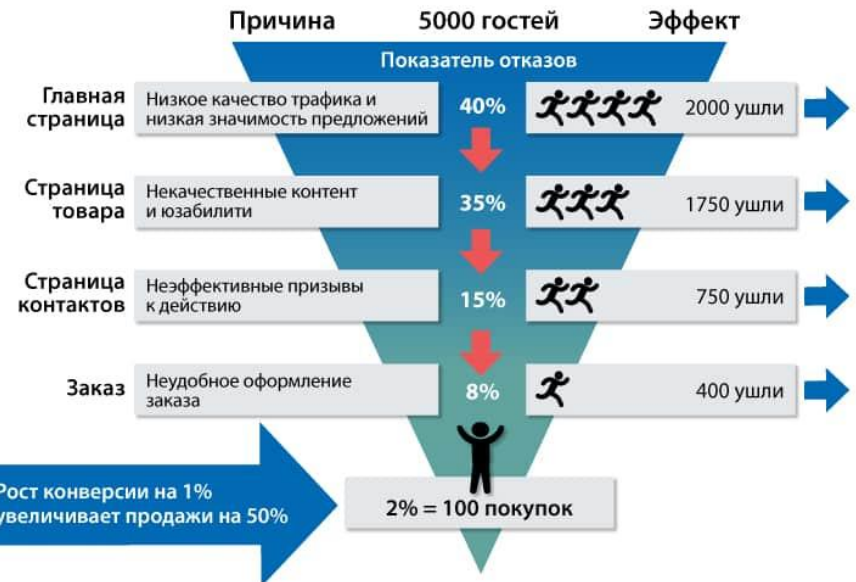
Причина 5000 гостей Эффект

Показатель отказов

Главная страница | Низкое качество трафика и низкая значимость предложений | 40% | 2000 ушли

Страница товара | Некачественные контент и юзабилити | 35% | 1750 ушли

Страница контактов | Неэффективные призывы к действию | 15% | 750 ушли

Заказ | Неудобное оформление заказа | 8% | 400 ушли

Рост конверсии на 1% увеличивает продажи на 50%

2% = 100 покупок